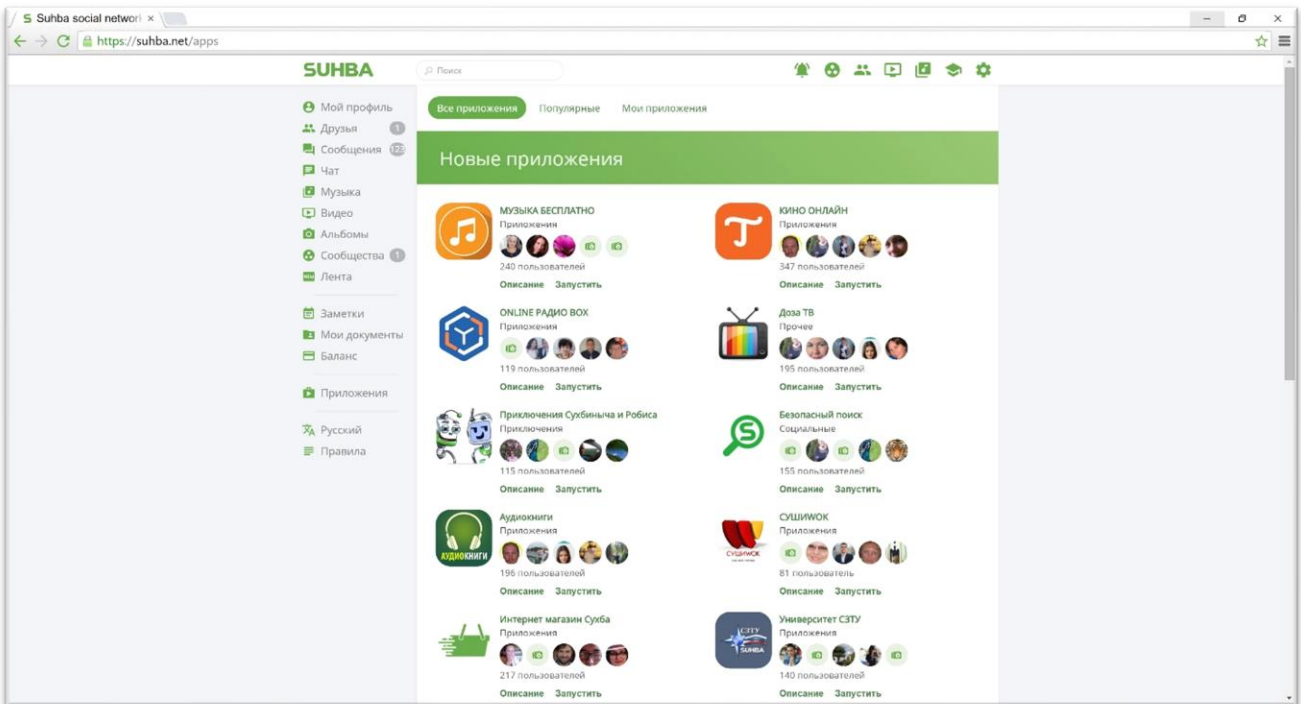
Suhba social networ ×

https://suhba.net/apps

SUHBA

Поиск

Мой профиль
Друзья 1
Сообщения 123
Чат
Музыка
Видео
Альбомы
Сообщества 1
Лента

Заметки
Мои документы
Баланс

Приложения

Русский
Правила

Все приложения
Популярные
Мои приложения

Новые приложения

МУЗЫКА БЕСПЛАТНО
Приложения
240 пользователей
Описание Запустить

КИНО ОНЛАЙН
Приложения
347 пользователей
Описание Запустить

ONLINE РАДИО BOX
Приложения
119 пользователей
Описание Запустить

Доза ТВ
Прочее
195 пользователей
Описание Запустить

Приключения Сухбиныча и Робиса
Приключения
115 пользователей
Описание Запустить

Безопасный поиск
Социальные
155 пользователей
Описание Запустить

Аудиокниги
Приложения
196 пользователей
Описание Запустить

АУДИОКНИГИ

СУШИWOK
Приложения
81 пользователь
Описание Запустить

СУШИWOK

Интернет магазин Сухба
Приложения
217 пользователей
Описание Запустить

Университет СЗТУ
Приложения
140 пользователей
Описание Запустить

СЗТУ
SUHBA